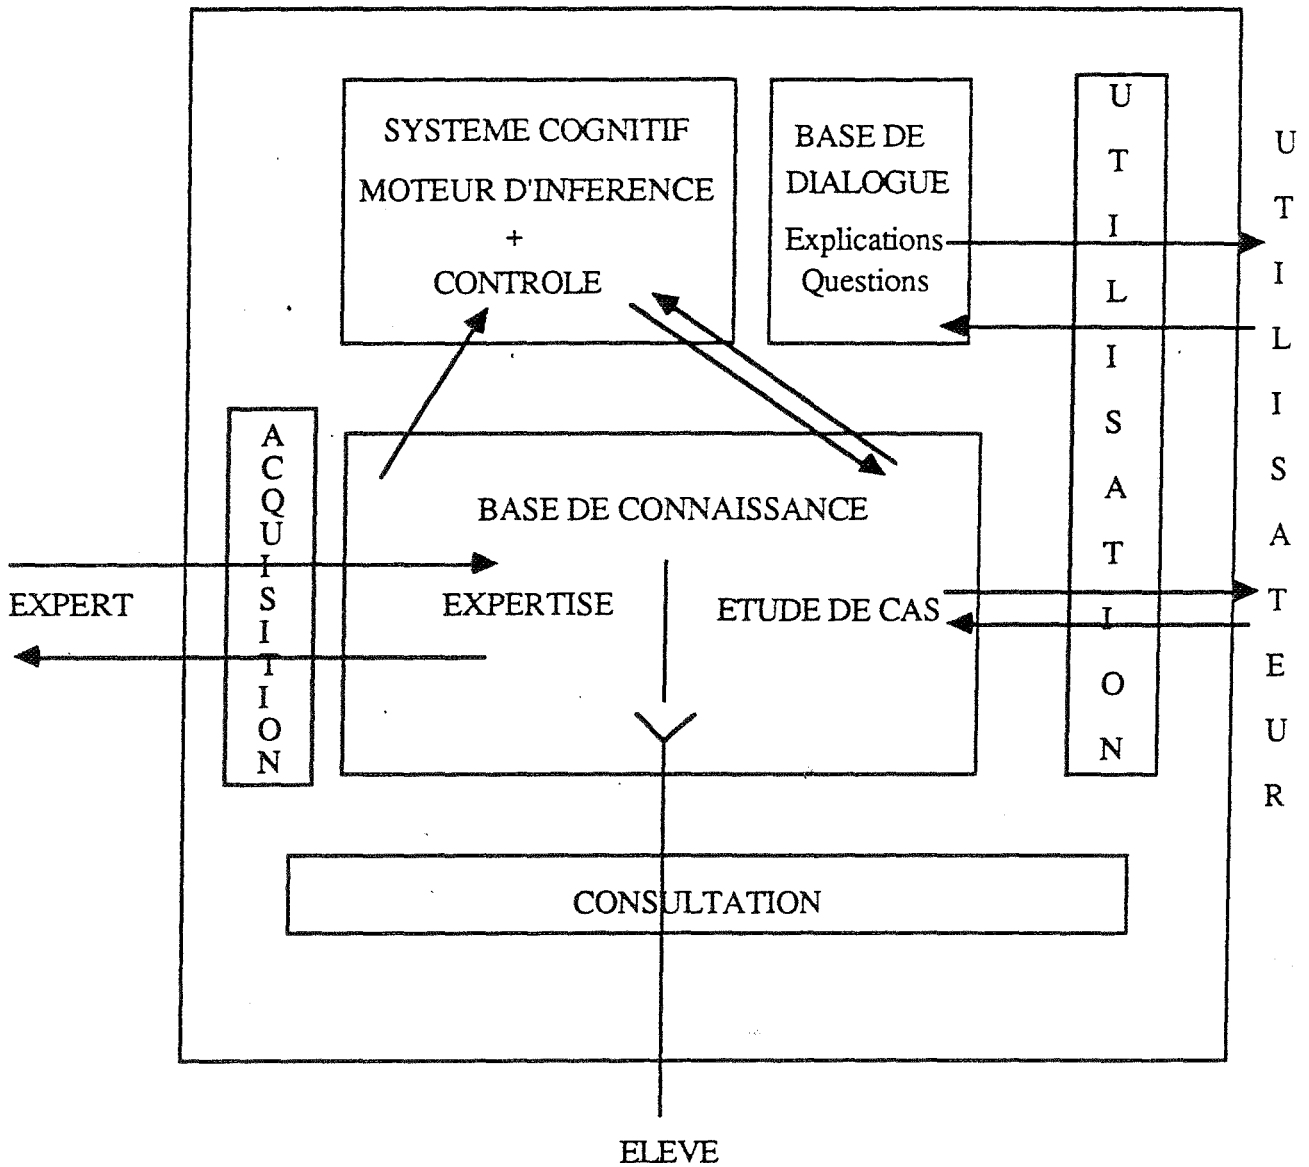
SYSTEME COGNITIF
MOTEUR D'INFERENCE
+
CONTROLE

BASE DE DIALOGUE
Explications
Questions

UTILISATION

UTILISATEUR

ACQUISITION

BASE DE CONNAISSANCE

EXPERT

EXPERTISE

ETUDE DE CAS

CONSULTATION

ELEVE